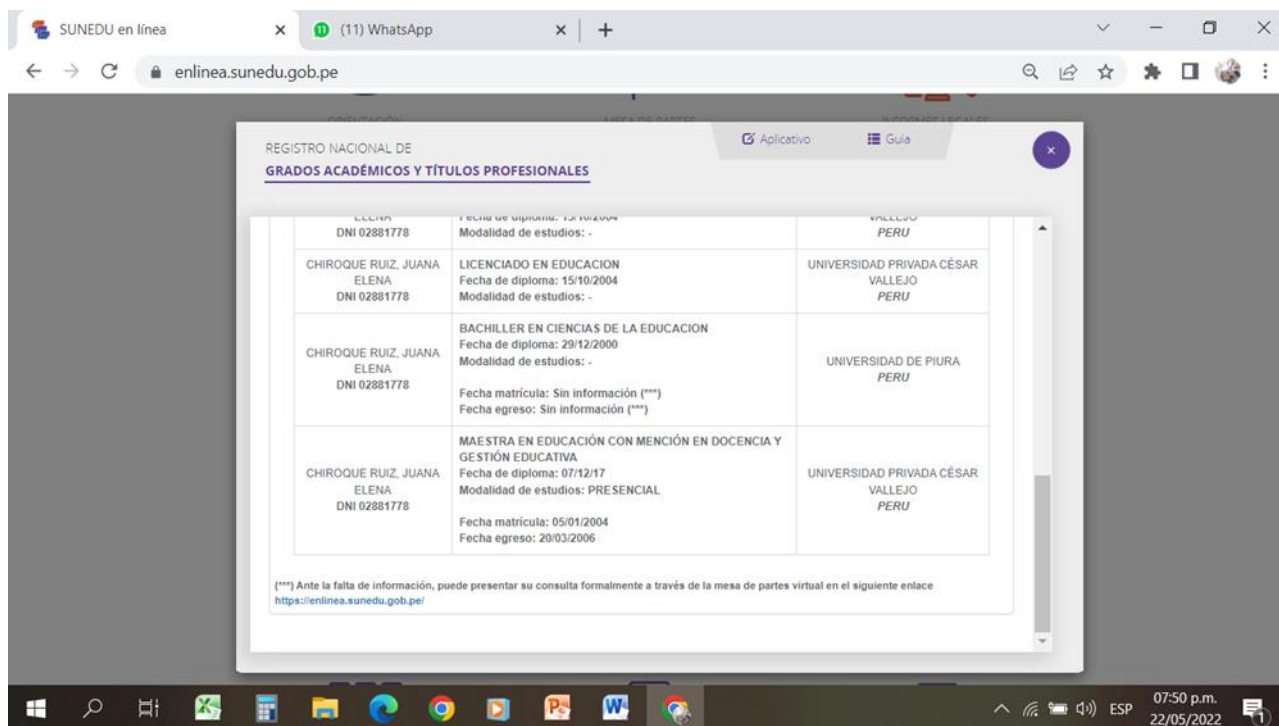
SUNEDU en línea × (11) WhatsApp × +

enlinea.sunedu.gob.pe

REGISTRO NACIONAL DE
GRADOS ACADÉMICOS Y TÍTULOS PROFESIONALES

Aplicativo Guía

×

| | | |
|---|---|---|
| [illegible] DNI 02881778 | Fecha de diploma: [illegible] Modalidad de estudios: - | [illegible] PERU |
| CHIROQUE RUIZ, JUANA ELENA DNI 02881778 | LICENCIADO EN EDUCACION Fecha de diploma: 15/10/2004 Modalidad de estudios: - | UNIVERSIDAD PRIVADA CÉSAR VALLEJO PERU |
| CHIROQUE RUIZ, JUANA ELENA DNI 02881778 | BACHILLER EN CIENCIAS DE LA EDUCACION Fecha de diploma: 29/12/2000 Modalidad de estudios: - Fecha matrícula: Sin información (***) Fecha egreso: Sin información (***) | UNIVERSIDAD DE PIURA PERU |
| CHIROQUE RUIZ, JUANA ELENA DNI 02881778 | MAESTRA EN EDUCACIÓN CON MENCIÓN EN DOCENCIA Y GESTIÓN EDUCATIVA Fecha de diploma: 07/12/17 Modalidad de estudios: PRESENCIAL Fecha matrícula: 05/01/2004 Fecha egreso: 20/03/2006 | UNIVERSIDAD PRIVADA CÉSAR VALLEJO PERU |

(***) Ante la falta de información, puede presentar su consulta formalmente a través de la mesa de partes virtual en el siguiente enlace https://enlinea.sunedu.gob.pe/

ESP 07:50 p.m. 22/05/2022